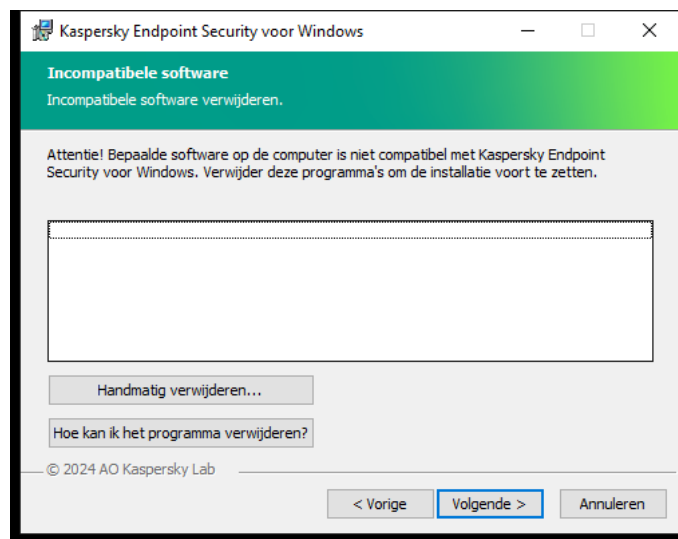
Kaspersky Endpoint Security voor Windows

Incompatibele software

Incompatibele software verwijderen.

Attentie! Bepaalde software op de computer is niet compatibel met Kaspersky Endpoint Security voor Windows. Verwijder deze programma's om de installatie voort te zetten.

Handmatig verwijderen...

Hoe kan ik het programma verwijderen?

© 2024 AO Kaspersky Lab

< Vorige

Volgende >

Annuleren